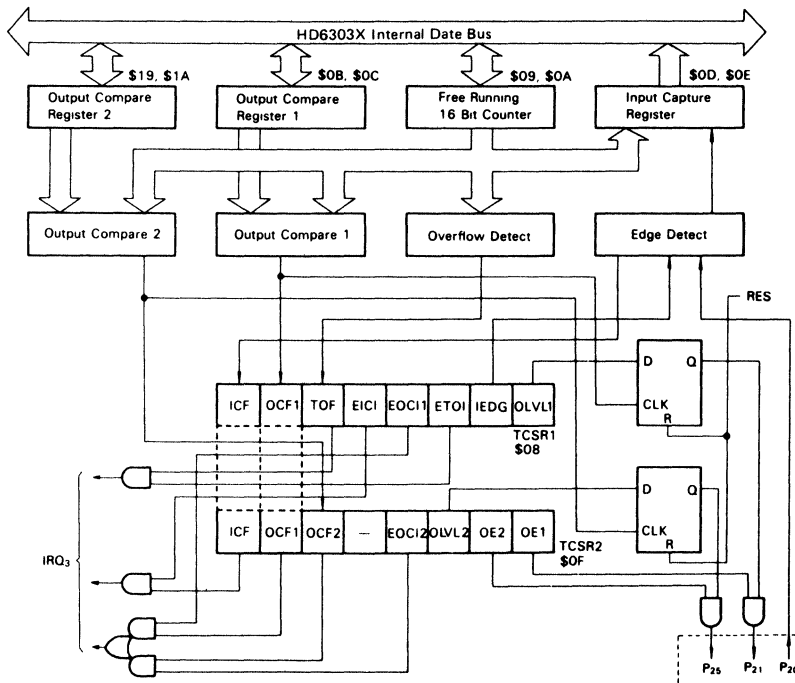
HD6303X Internal Date Bus

$19, $1A

$0B, $0C

$09, $0A

$0D, $0E

Output Compare Register 2

Output Compare Register 1

Free Running 16 Bit Counter

Input Capture Register

Output Compare 2

Output Compare 1

Overflow Detect

Edge Detect

RES

D Q

CLK R

| ICF | OCF1 | TOF | EICI | EOCI1 | ETOI | IEDG | OLVL1 |
|---|---|---|---|---|---|---|---|

TCSR1 $08

D Q

CLK R

$IRQ_3$

| ICF | OCF1 | OCF2 | — | EOCI2 | OLVL2 | OE2 | OE1 |
|---|---|---|---|---|---|---|---|

TCSR2 $0F

$P_{25}$ $P_{21}$ $P_{20}$